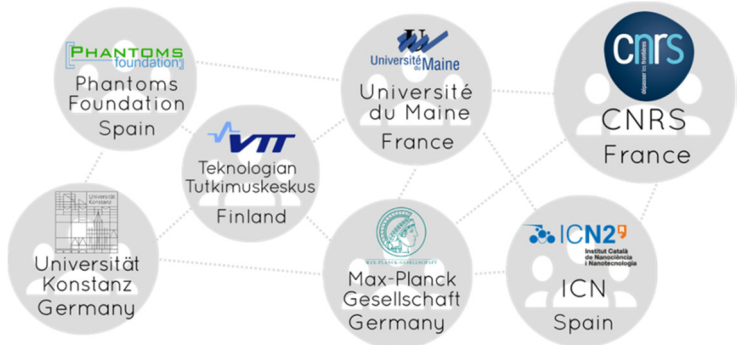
PHANTOMS foundation
Phantoms Foundation
Spain

VTT
Teknologian Tutkimuskeskus
Finland

Universität Konstanz
Universität Konstanz
Germany

Université du Maine
Université du Maine
France

MAX-PLANCK-GESELLSCHAFT
Max-Planck Gesellschaft
Germany

CNRS
dépasser les frontières
CNRS
France

ICN2
Institut Català de Nanociència i Nanotecnologia
ICN
Spain